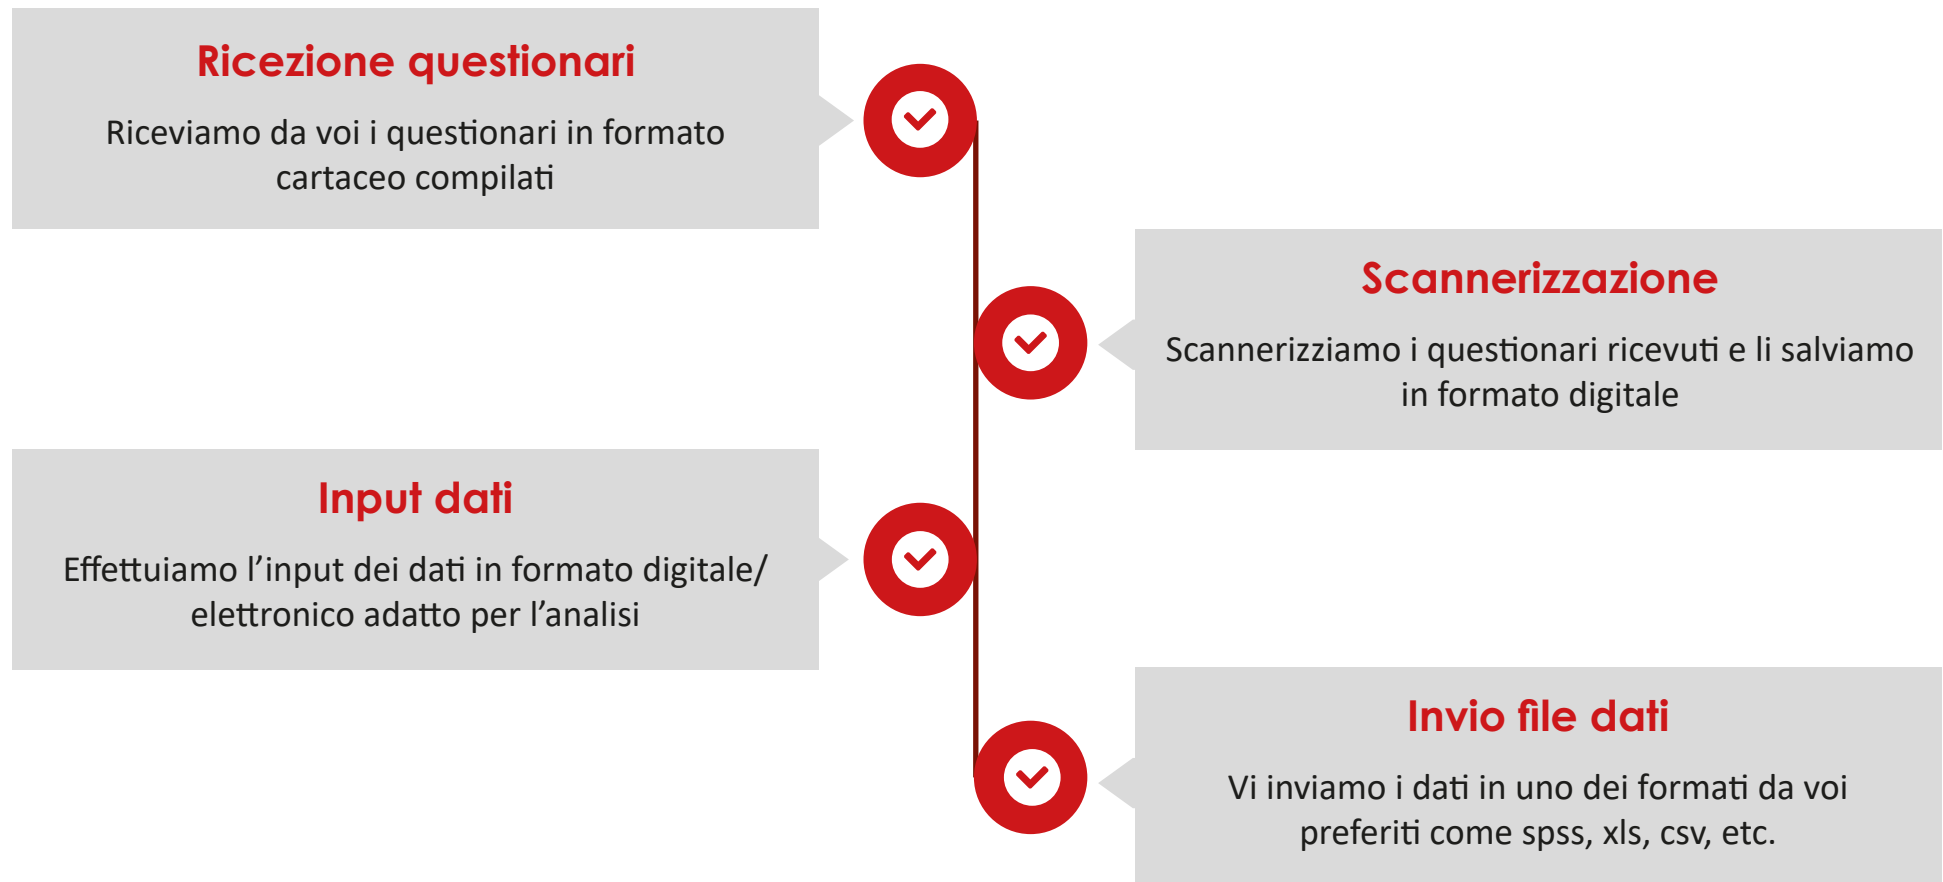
Ricezione questionari

Riceviamo da voi i questionari in formato cartaceo compilati

Scannerizzazione

Scannerizziamo i questionari ricevuti e li salviamo in formato digitale

Input dati

Effettuiamo l’input dei dati in formato digitale/ elettronico adatto per l’analisi

Invio file dati

Vi inviamo i dati in uno dei formati da voi preferiti come spss, xls, csv, etc.